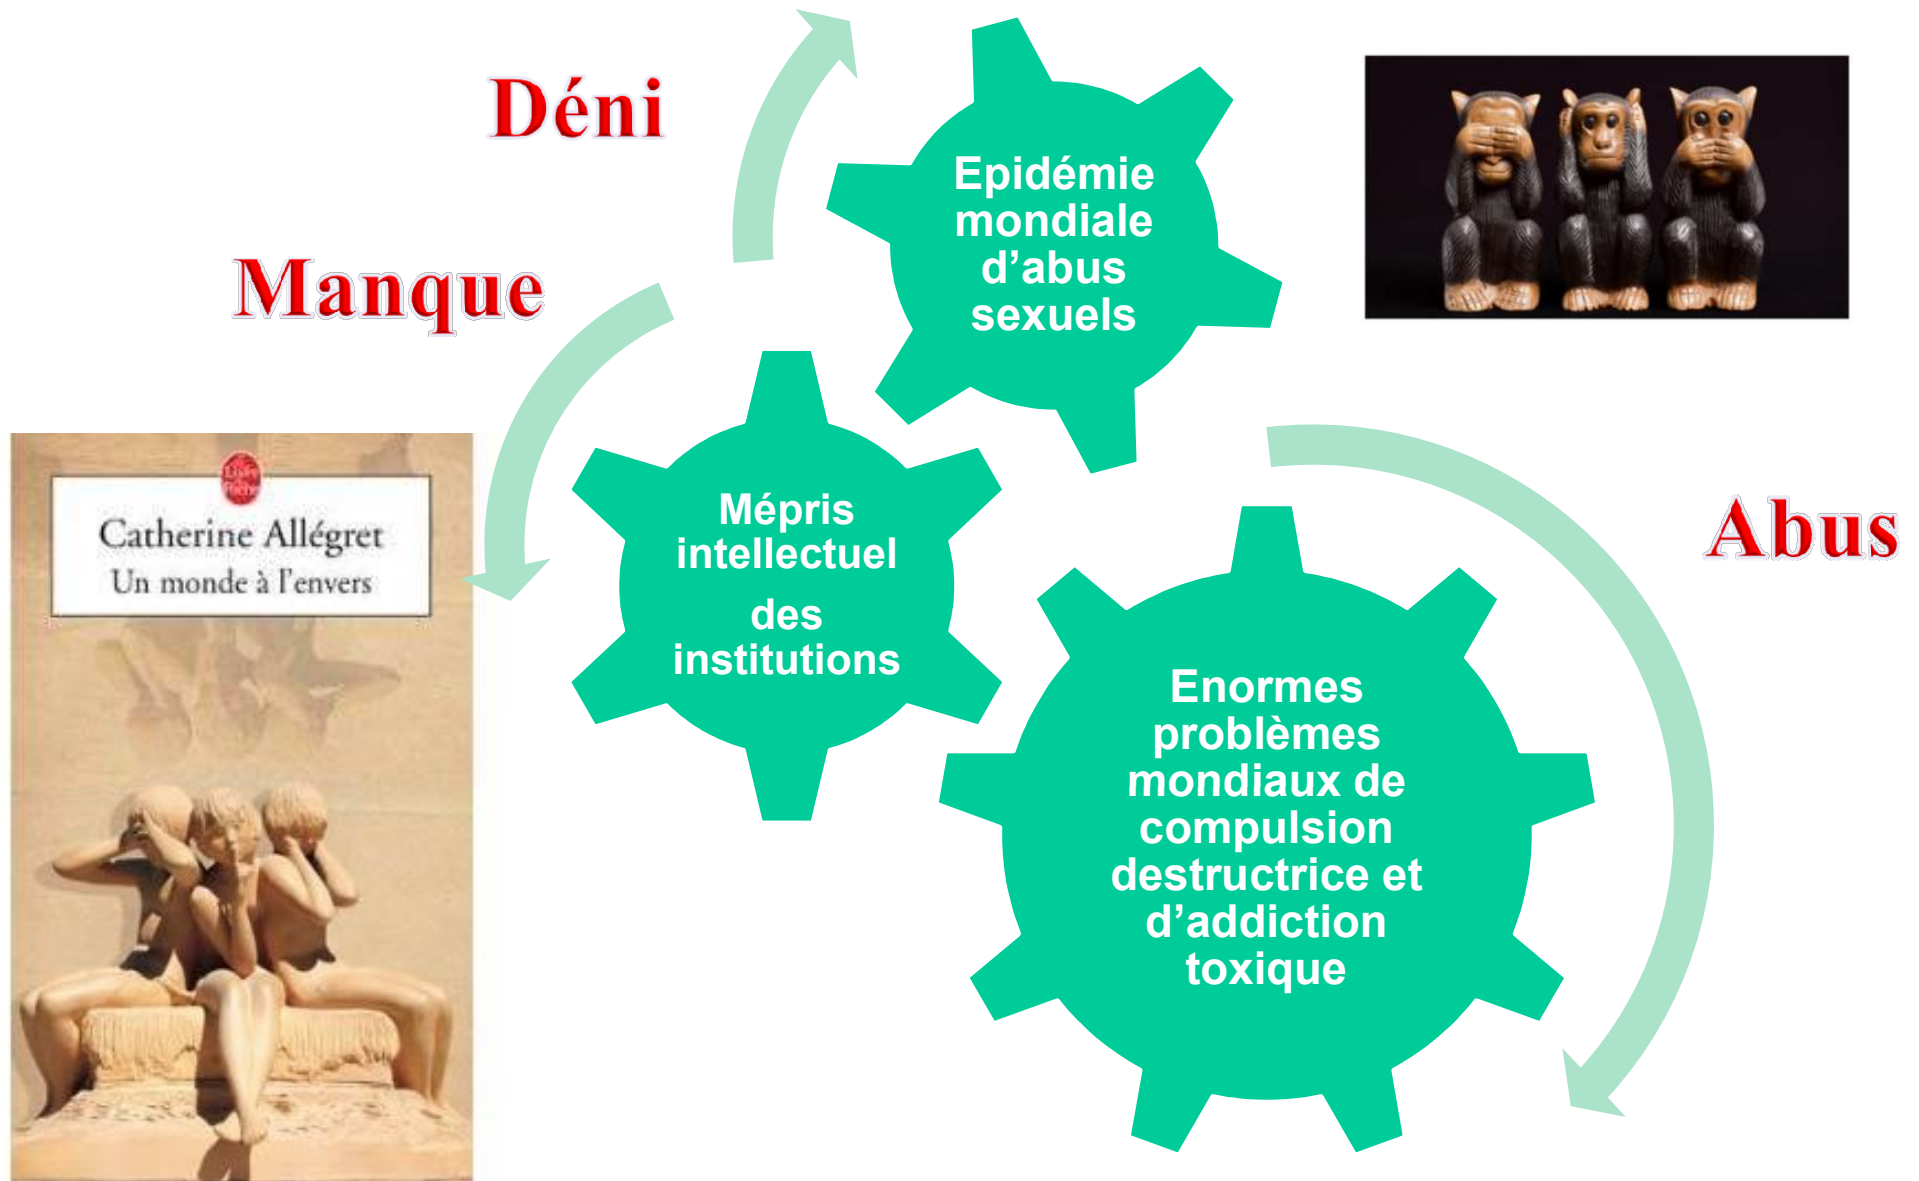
Déni

Manque

Epidémie mondiale d'abus sexuels

Catherine Allégret
Un monde à l'envers

Mépris intellectuel des institutions

Abus

Enormes problèmes mondiaux de compulsion destructrice et d'addiction toxique